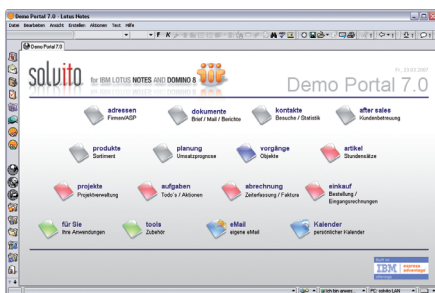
Demo Portal 7.0 - Lotus Notes
Datei Bearbeiten Ansicht Erstellen Aktionen Text Hilfe
Demo Portal 7.0

solvito for IBM LOTUS NOTES AND DOMINO 8

Fr. 21.01.2007
Demo Portal 7.0

adressen
Firmen/ASP

dokumente
Brief / Mail / Berichte

kontakte
Besuche / Statistik

after sales
Kundenbetreuung

produkte
Sortiment

planung
Umsatzprognose

vorgänge
Objekte

artikel
Stundensätze

projekte
Projektverwaltung

aufgaben
Todo's / Aktionen

abrechnung
Zeiterfassung / Faktura

einkauf
Bestellung / Eingangsrechnungen

für Sie
Ihre Anwendungen

tools
Zubehör

eMail
eigene eMail

Kalender
persönlicher Kalender

IBM express advantage

Ich bin anwes... Online LAN